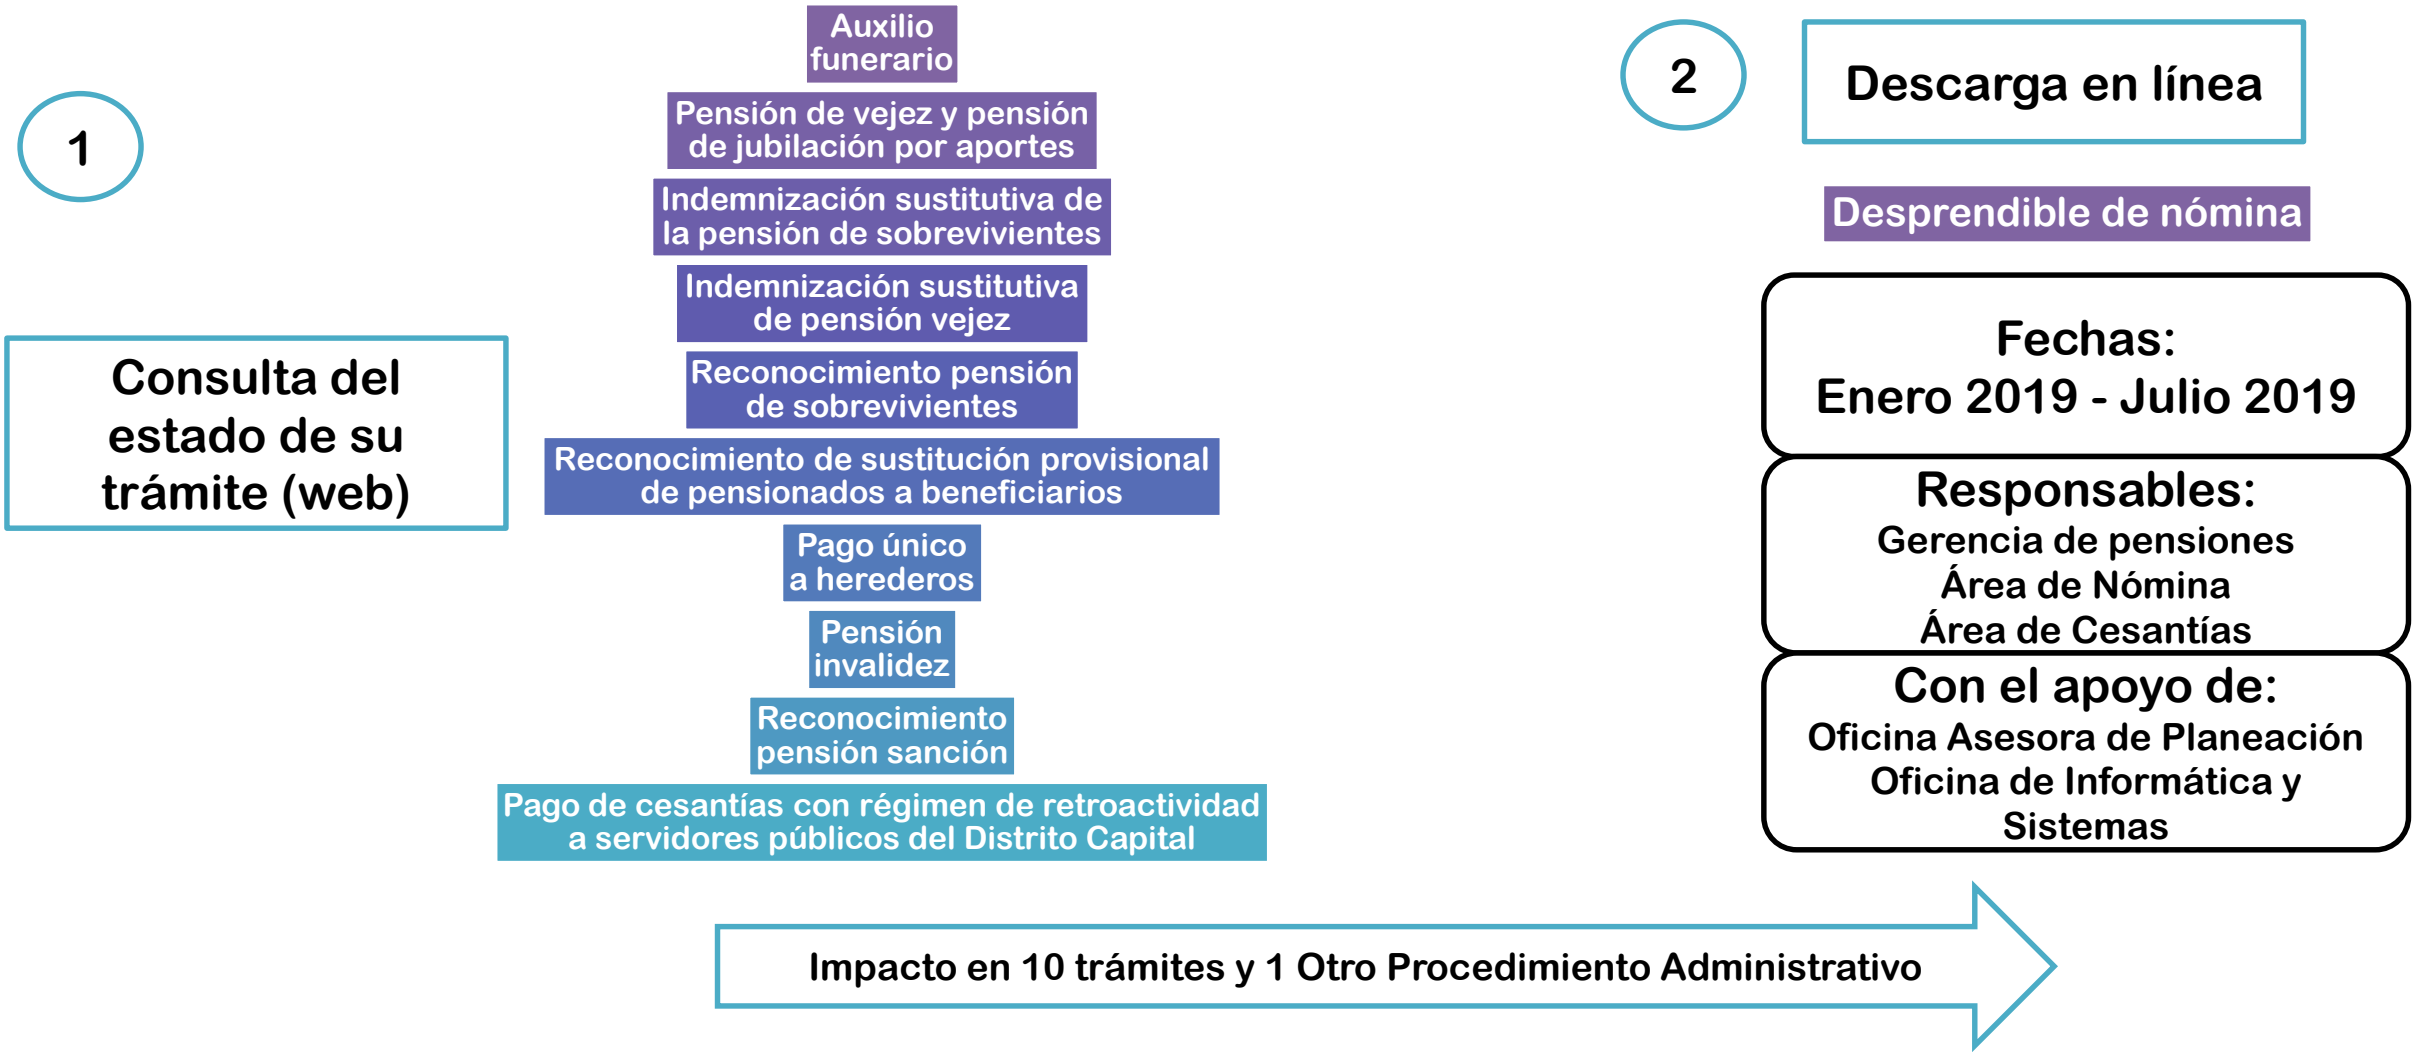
1

Consulta del estado de su trámite (web)

Auxilio funerario

Pensión de vejez y pensión de jubilación por aportes

Indemnización sustitutiva de la pensión de sobrevivientes

Indemnización sustitutiva de pensión vejez

Reconocimiento pensión de sobrevivientes

Reconocimiento de sustitución provisional de pensionados a beneficiarios

Pago único a herederos

Pensión invalidez

Reconocimiento pensión sanción

Pago de cesantías con régimen de retroactividad a servidores públicos del Distrito Capital

2

Descarga en línea

Desprendible de nómina

Fechas:
Enero 2019 - Julio 2019

Responsables:
Gerencia de pensiones
Área de Nómina
Área de Cesantías

Con el apoyo de:
Oficina Asesora de Planeación
Oficina de Informática y Sistemas

Impacto en 10 trámites y 1 Otro Procedimiento Administrativo